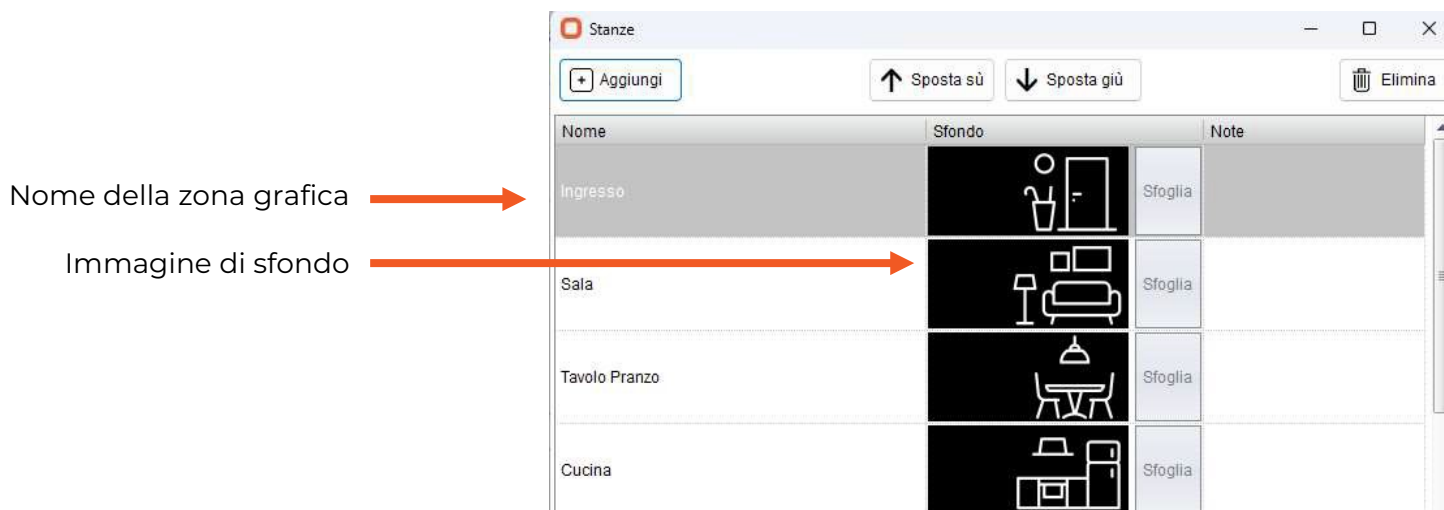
Stanze

Aggiungi

Sposta sù

Sposta giù

Elimina

| Nome | Sfondo | | Note |
|---|---|---|---|
| Ingresso | | Sfoglia | |
| Sala | | Sfoglia | |
| Tavolo Pranzo | | Sfoglia | |
| Cucina | | Sfoglia | |

Nome della zona grafica

Immagine di sfondo